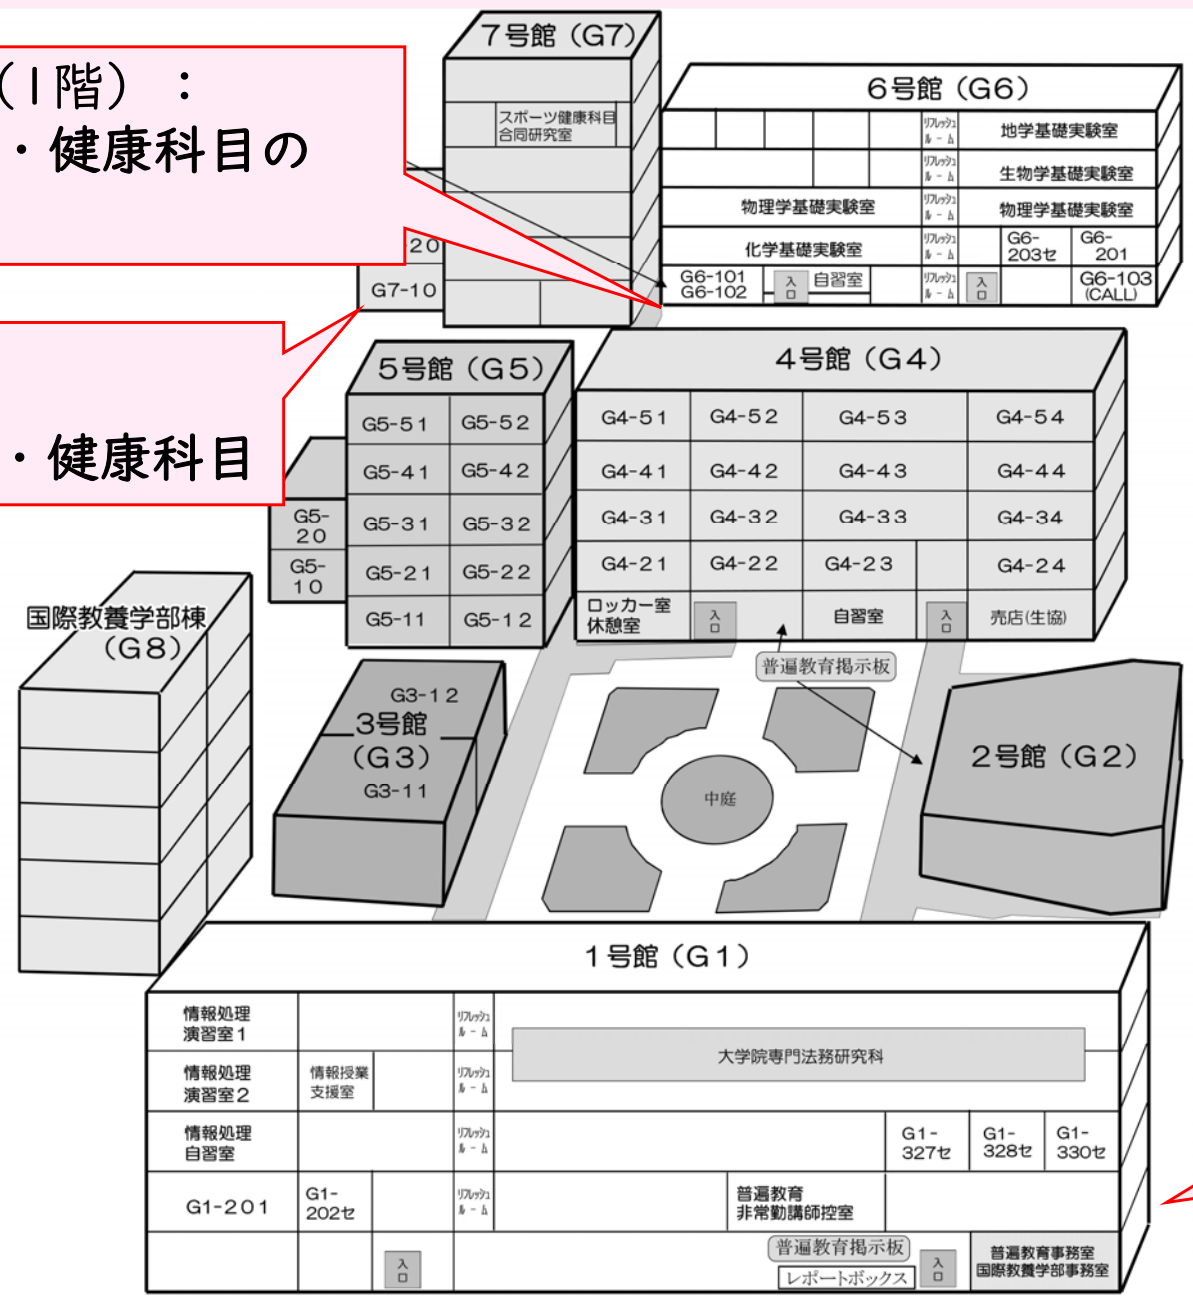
（1階）：
・健康科目の

・健康科目

7号館（G7）
スポーツ健康科目合同研究室
20
G7-10

6号館（G6）
リフレッシュルーム
地学基礎実験室
リフレッシュルーム
生物学基礎実験室
物理学基礎実験室
リフレッシュルーム
物理学基礎実験室
化学基礎実験室
リフレッシュルーム
G6-203セ
G6-201
G6-101
G6-102
入口
自習室
リフレッシュルーム
入口
G6-103 (CALL)

5号館（G5）
G5-51
G5-52
G5-41
G5-42
G5-20
G5-31
G5-32
G5-10
G5-21
G5-22
G5-11
G5-12

4号館（G4）
G4-51
G4-52
G4-53
G4-54
G4-41
G4-42
G4-43
G4-44
G4-31
G4-32
G4-33
G4-34
G4-21
G4-22
G4-23
G4-24
ロッカー室
休憩室
入口
自習室
入口
売店(生協)
普遍教育掲示板

国際教養学部棟（G8）

G3-12
3号館（G3）
G3-11

中庭

2号館（G2）

1号館（G1）
情報処理演習室1
リフレッシュルーム
大学院専門法務研究科
情報処理演習室2
情報授業支援室
リフレッシュルーム
情報処理自習室
リフレッシュルーム
G1-327セ
G1-328セ
G1-330セ
G1-201
G1-202セ
リフレッシュルーム
普遍教育非常勤講師控室
入口
普遍教育掲示板
レポートボックス
入口
普遍教育事務室
国際教養学部事務室